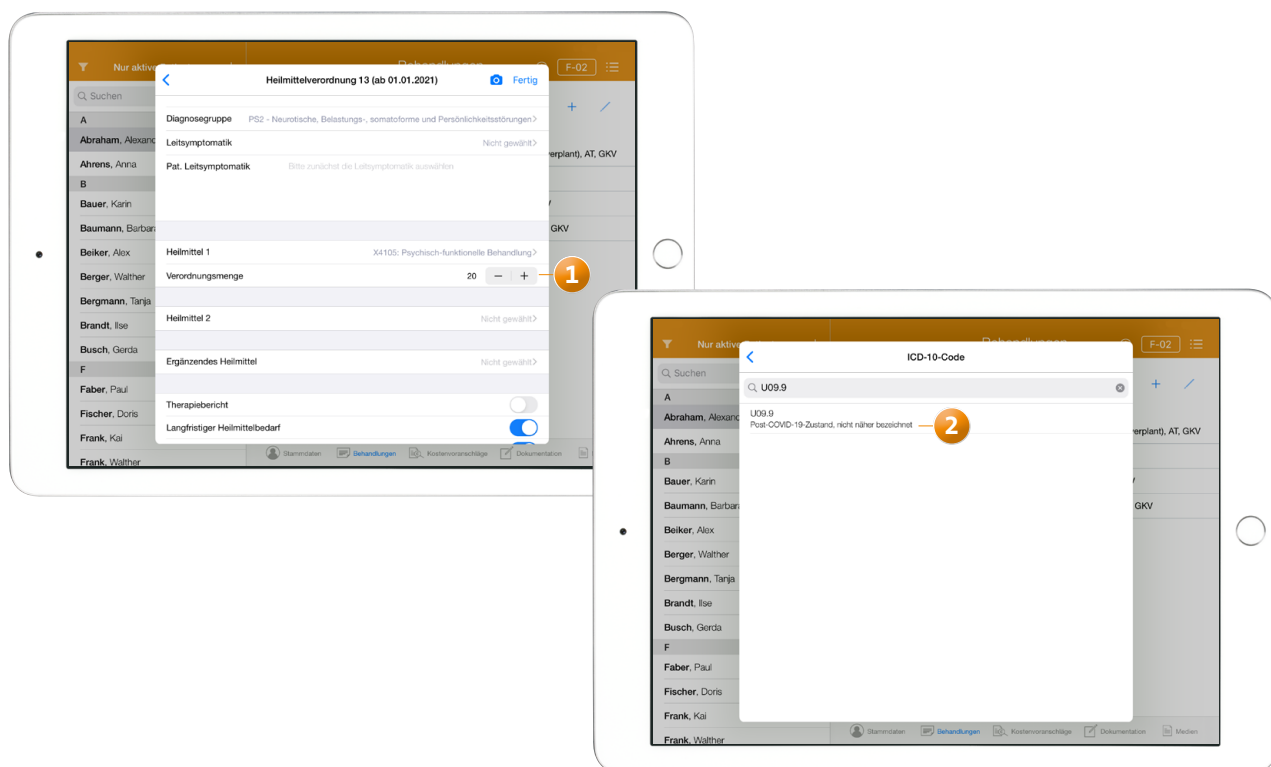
Nur aktive

Behandlungen

F-02

Suchen

A

Abraham, Alexand

Ahrens, Anna

B

Bauer, Karin

Baumann, Barbara

Beiker, Alex

Berger, Walther

Bergmann, Tanja

Brandt, Ilse

Busch, Gerda

F

Faber, Paul

Fischer, Doris

Frank, Kai

Frank, Walther

Heilmittelverordnung 13 (ab 01.01.2021)

Fertig

Diagnosegruppe PS2 - Neurotische, Belastungs-, somatoforme und Persönlichkeitsstörungen

Leitsymptomatik Nicht gewählt

Pat. Leitsymptomatik Bitte zunächst die Leitsymptomatik auswählen

Heilmittel 1 X4105: Psychisch-funktionelle Behandlung

Verordnungsmenge 20 − +

Heilmittel 2 Nicht gewählt

Ergänzendes Heilmittel Nicht gewählt

Therapiebericht

Langfristiger Heilmittelbedarf

erplant), AT, GKV

V

GKV

Stammdaten Behandlungen Kostenvoranschläge Dokumentation

1

Nur aktive

Behandlungen

F-02

Suchen

A

Abraham, Alexand

Ahrens, Anna

B

Bauer, Karin

Baumann, Barbara

Beiker, Alex

Berger, Walther

Bergmann, Tanja

Brandt, Ilse

Busch, Gerda

F

Faber, Paul

Fischer, Doris

Frank, Kai

Frank, Walther

ICD-10-Code

U09.9

U09.9
Post-COVID-19-Zustand, nicht näher bezeichnet

2

erplant), AT, GKV

V

GKV

Stammdaten Behandlungen Kostenvoranschläge Dokumentation Medien